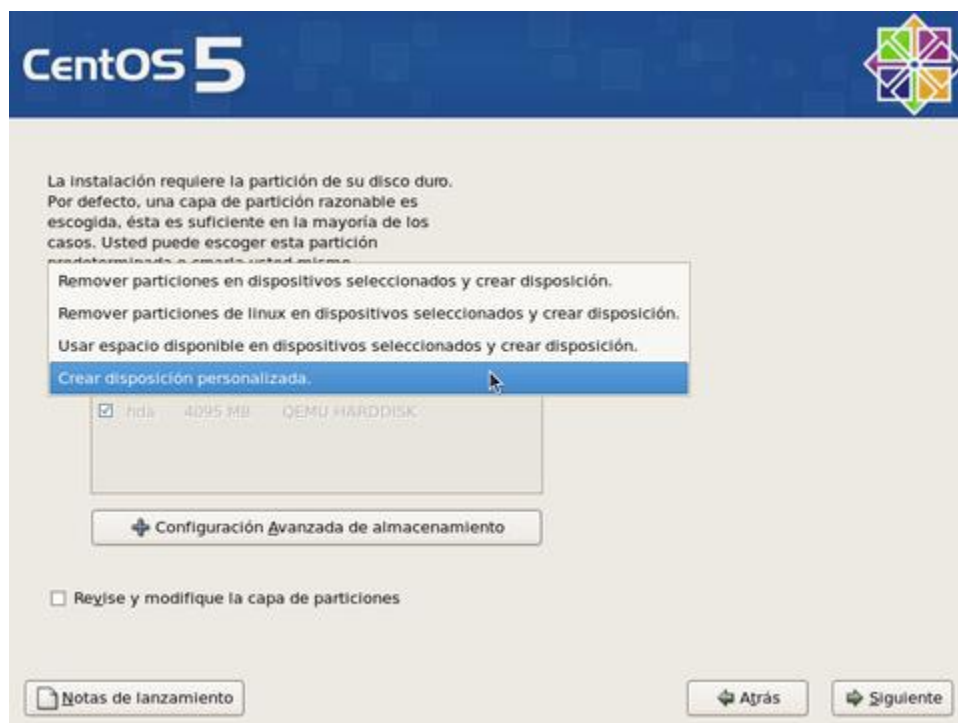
CentOS 5

La instalación requiere la partición de su disco duro. Por defecto, una capa de partición razonable es escogida, ésta es suficiente en la mayoría de los casos. Usted puede escoger esta partición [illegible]

Remover particiones en dispositivos seleccionados y crear disposición.

Remover particiones de linux en dispositivos seleccionados y crear disposición.

Usar espacio disponible en dispositivos seleccionados y crear disposición.

Crear disposición personalizada.

☑ hda 4095 MB QEMU HARDDISK

Configuración Avanzada de almacenamiento

☐ Revise y modifique la capa de particiones

Notas de lanzamiento

Atrás

Siguiente